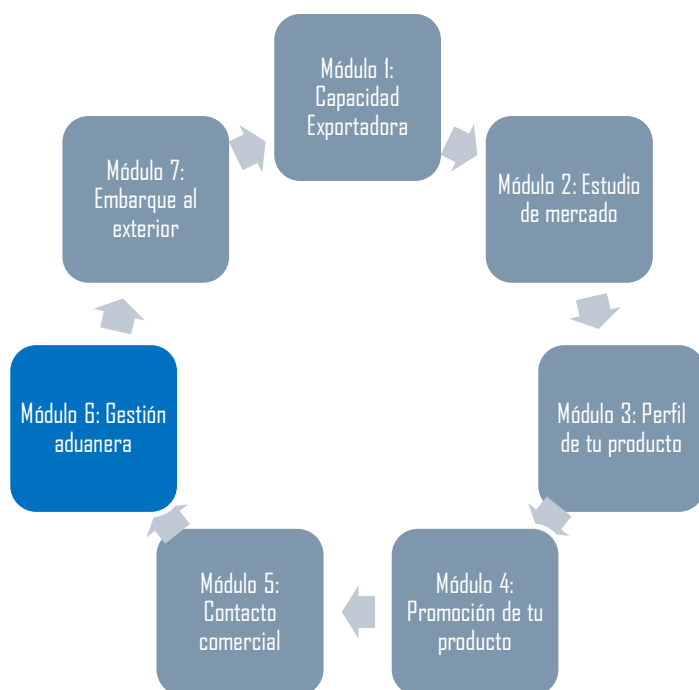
Módulo 1: Capacidad Exportadora

Módulo 2: Estudio de mercado

Módulo 3: Perfil de tu producto

Módulo 4: Promoción de tu producto

Módulo 5: Contacto comercial

Módulo 6: Gestión aduanera

Módulo 7: Embarque al exterior